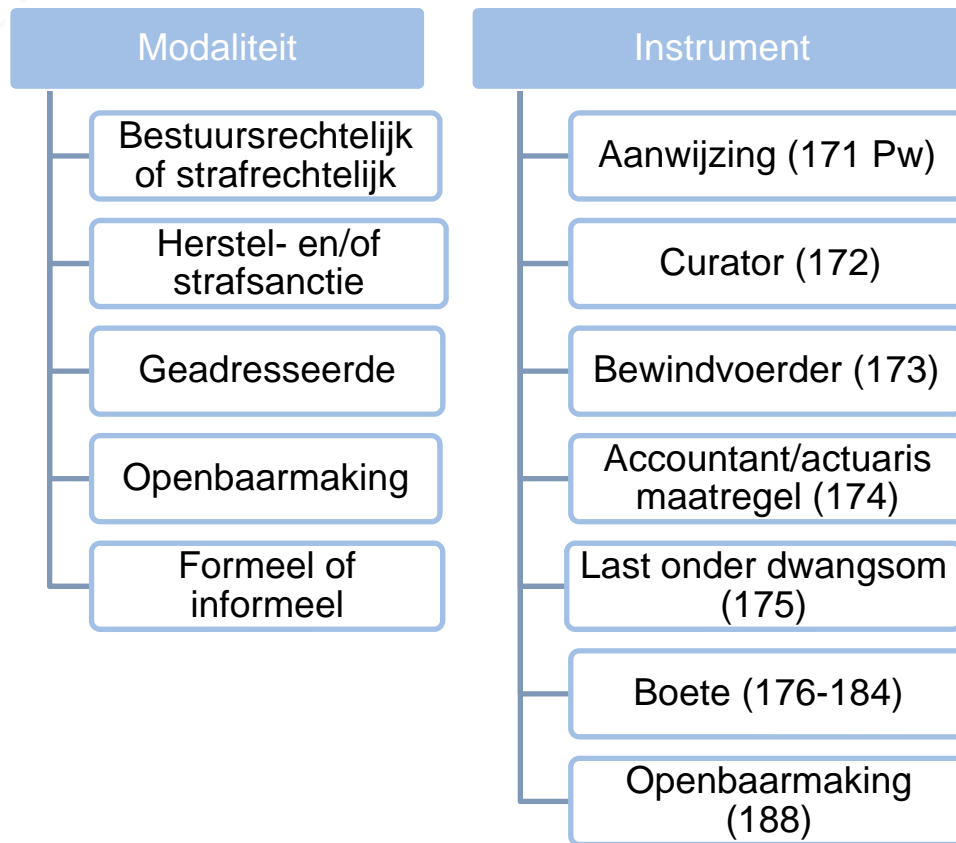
Modaliteit

Bestuursrechtelijk of strafrechtelijk

Herstel- en/of strafsanctie

Geadresseerde

Openbaarmaking

Formeel of informeel

Instrument

Aanwijzing (171 Pw)

Curator (172)

Bewindvoerder (173)

Accountant/actuaris maatregel (174)

Last onder dwangsom (175)

Boete (176-184)

Openbaarmaking (188)